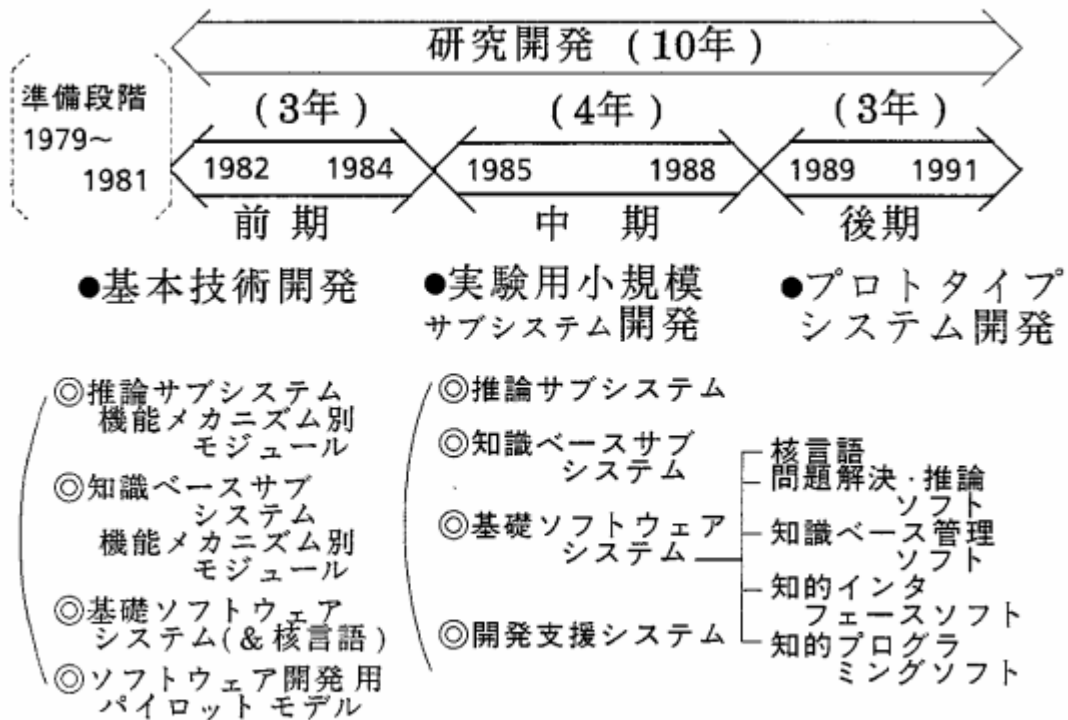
研究開発（10年）

準備段階
1979～
1981

（3年）
1982 1984
前期

（4年）
1985 1988
中期

（3年）
1989 1991
後期

●基本技術開発

●実験用小規模サブシステム開発

●プロトタイプシステム開発

◎推論サブシステム
機能メカニズム別モジュール
◎知識ベースサブシステム
機能メカニズム別モジュール
◎基礎ソフトウェアシステム（＆核言語）
◎ソフトウェア開発用パイロットモデル

◎推論サブシステム
◎知識ベースサブシステム
◎基礎ソフトウェアシステム
◎開発支援システム

核言語
問題解決・推論ソフト
知識ベース管理ソフト
知的インタフェースソフト
知的プログラミングソフト